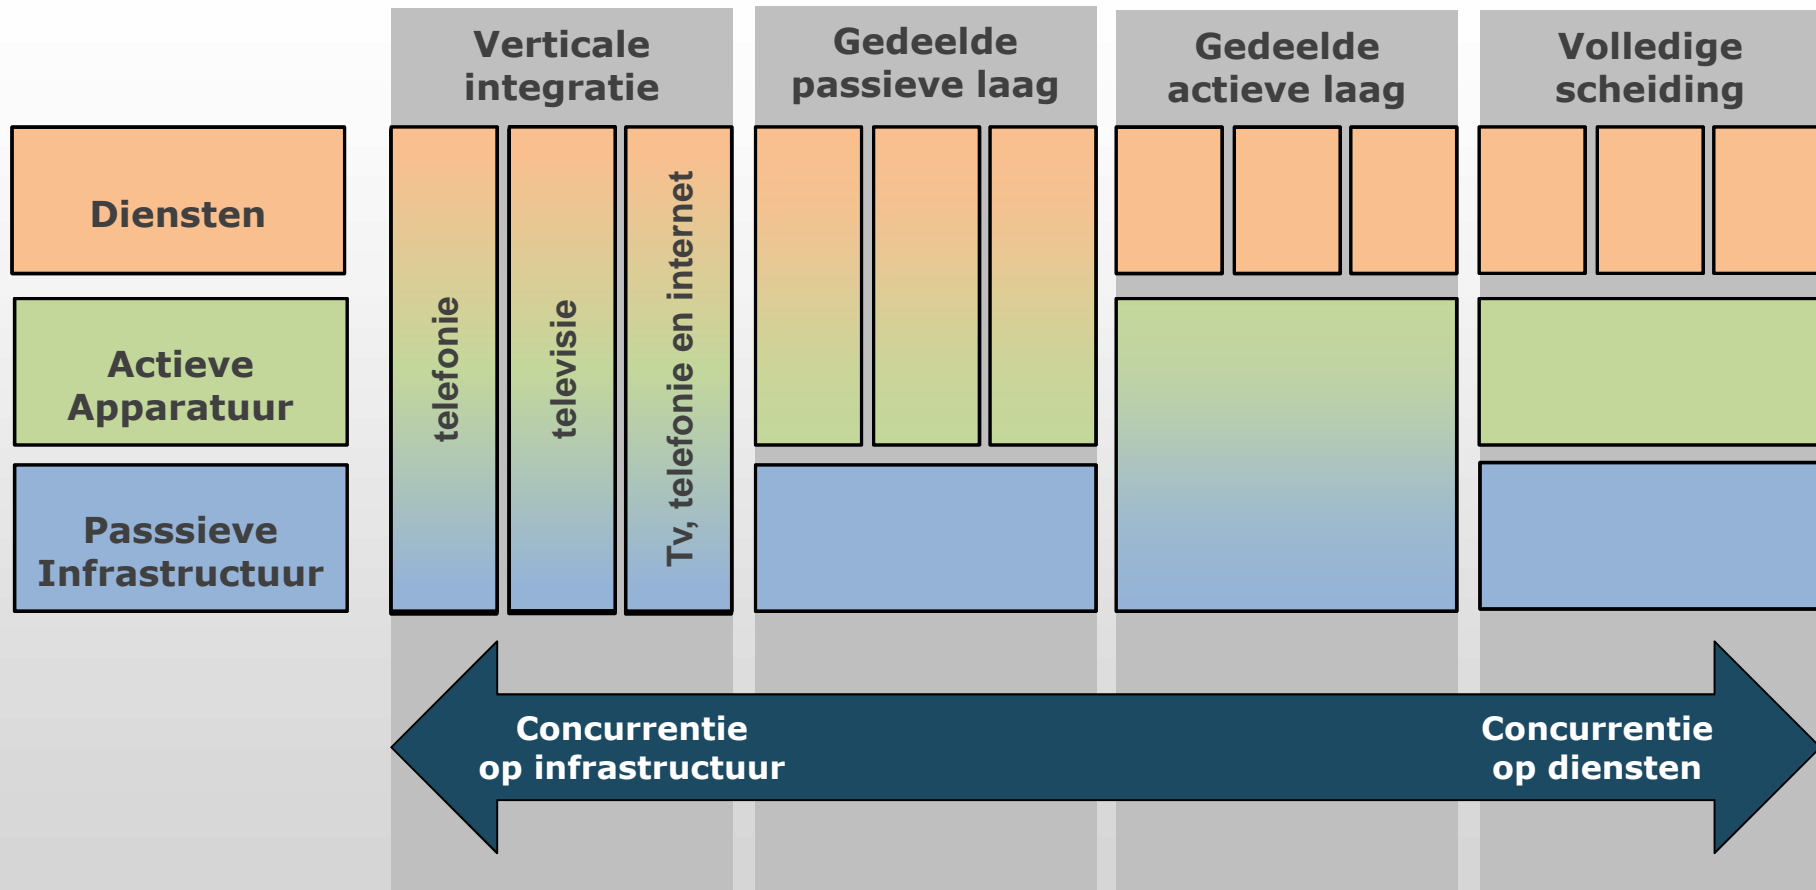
Verticale integratie

Gedeelde passieve laag

Gedeelde actieve laag

Volledige scheiding

Diensten

Actieve Apparatuur

Passsieve Infrastructuur

telefonie

televisie

Tv, telefonie en internet

Concurrentie op infrastructuur

Concurrentie op diensten